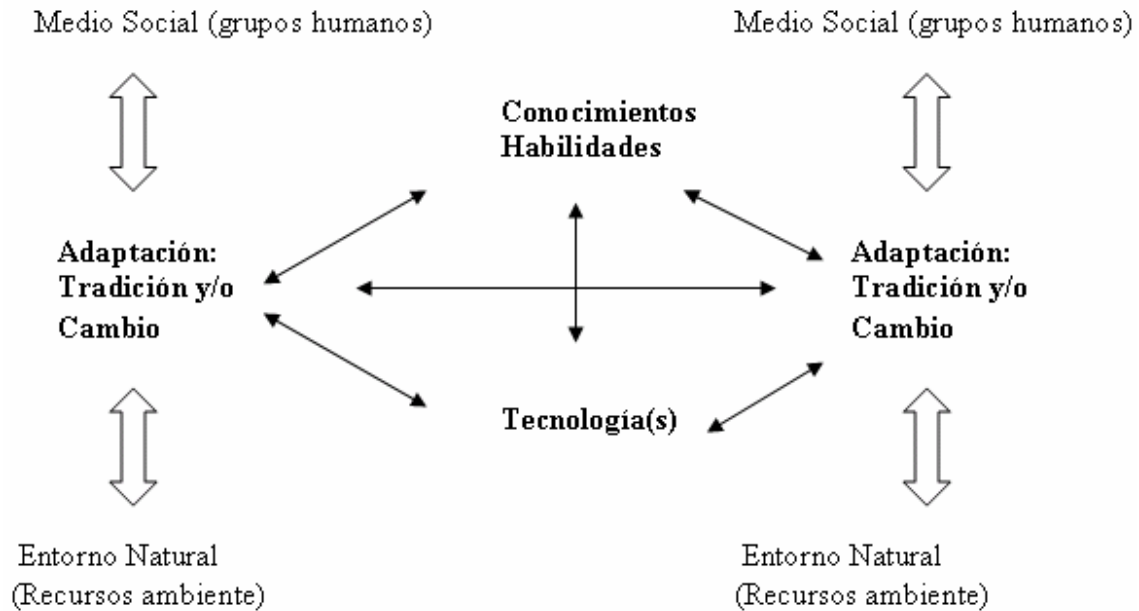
Medio Social (grupos humanos)

Medio Social (grupos humanos)

Conocimientos
Habilidades

Adaptación:
Tradición y/o
Cambio

Adaptación:
Tradición y/o
Cambio

Tecnología(s)

Entorno Natural
(Recursos ambiente)

Entorno Natural
(Recursos ambiente)